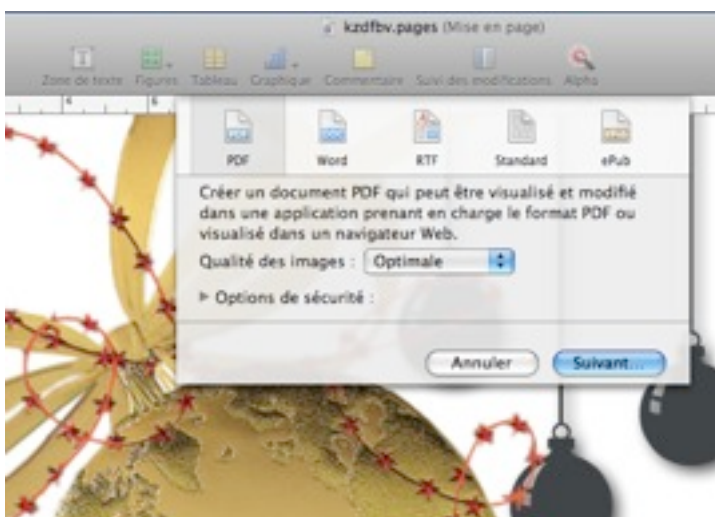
kzdfbv.pages (Mise en page)

Zone de texte Figures Tableau Graphique Commentaire Suivi des modifications Alpha

PDF Word RTF Standard ePub

Créer un document PDF qui peut être visualisé et modifié dans une application prenant en charge le format PDF ou visualisé dans un navigateur Web.

Qualité des images : Optimale

▶ Options de sécurité :

Annuler Suivant...